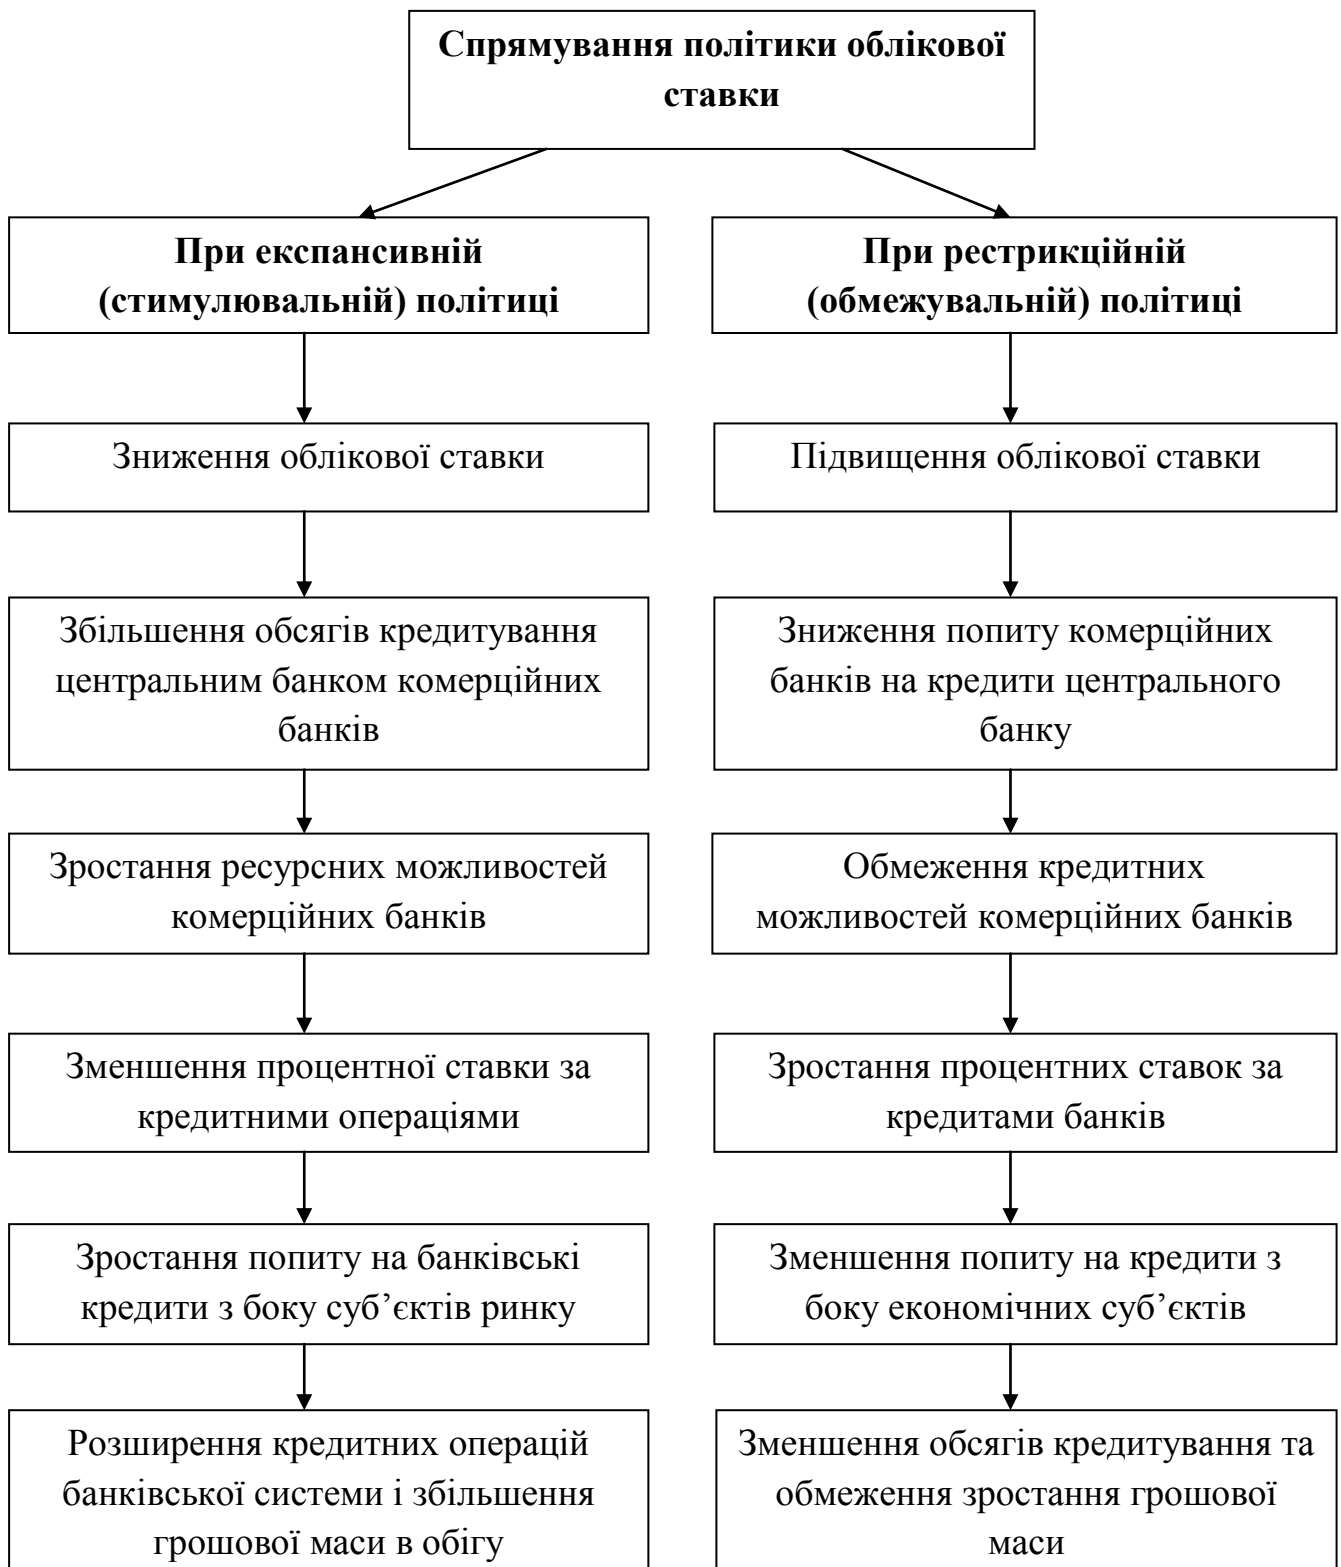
Спрямування політики облікової ставки

При експансивній (стимулювальній) політиці

Зниження облікової ставки

Збільшення обсягів кредитування центральним банком комерційних банків

Зростання ресурсних можливостей комерційних банків

Зменшення процентної ставки за кредитними операціями

Зростання попиту на банківські кредити з боку суб’єктів ринку

Розширення кредитних операцій банківської системи і збільшення грошової маси в обігу

При рестрикційній (обмежувальній) політиці

Підвищення облікової ставки

Зниження попиту комерційних банків на кредити центрального банку

Обмеження кредитних можливостей комерційних банків

Зростання процентних ставок за кредитами банків

Зменшення попиту на кредити з боку економічних суб’єктів

Зменшення обсягів кредитування та обмеження зростання грошової маси